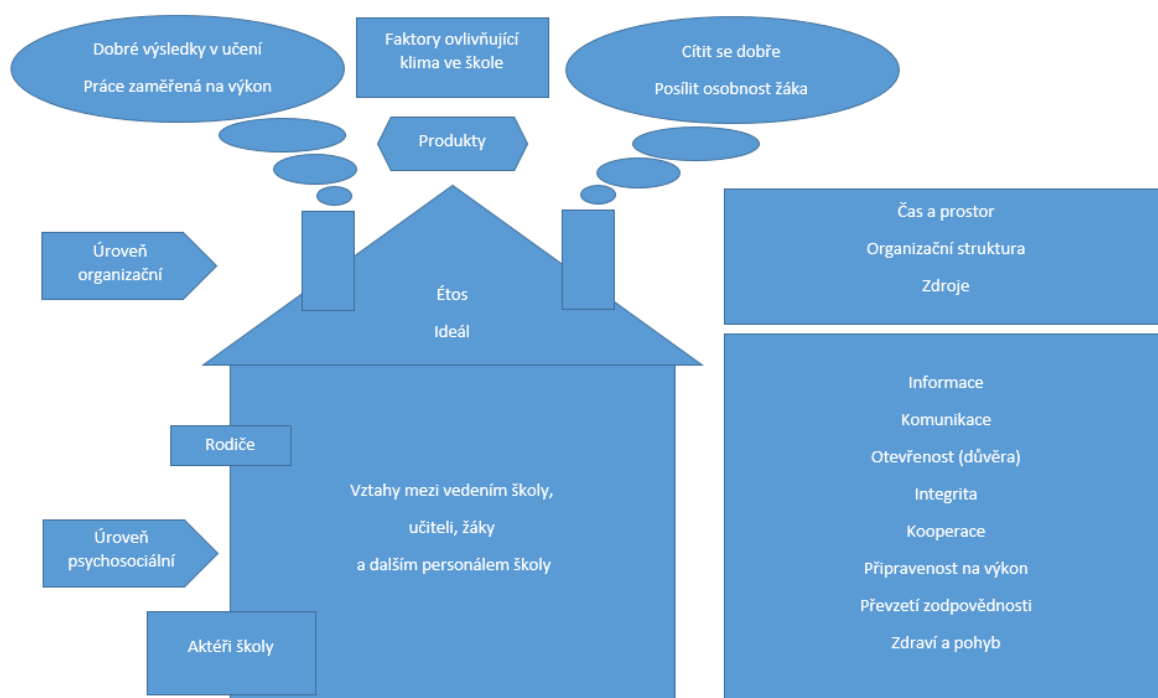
Dobré výsledky v učení

Práce zaměřená na výkon

Faktory ovlivňující klima ve škole

Cítit se dobře

Posílit osobnost žáka

Produkty

Úroveň organizační

Étos

Ideál

Čas a prostor

Organizační struktura

Zdroje

Rodiče

Vztahy mezi vedením školy,

učiteli, žáky

a dalším personálem školy

Úroveň psychosociální

Aktéři školy

Informace

Komunikace

Otevřenost (důvěra)

Integrita

Kooperace

Připravenost na výkon

Převzetí zodpovědnosti

Zdraví a pohyb